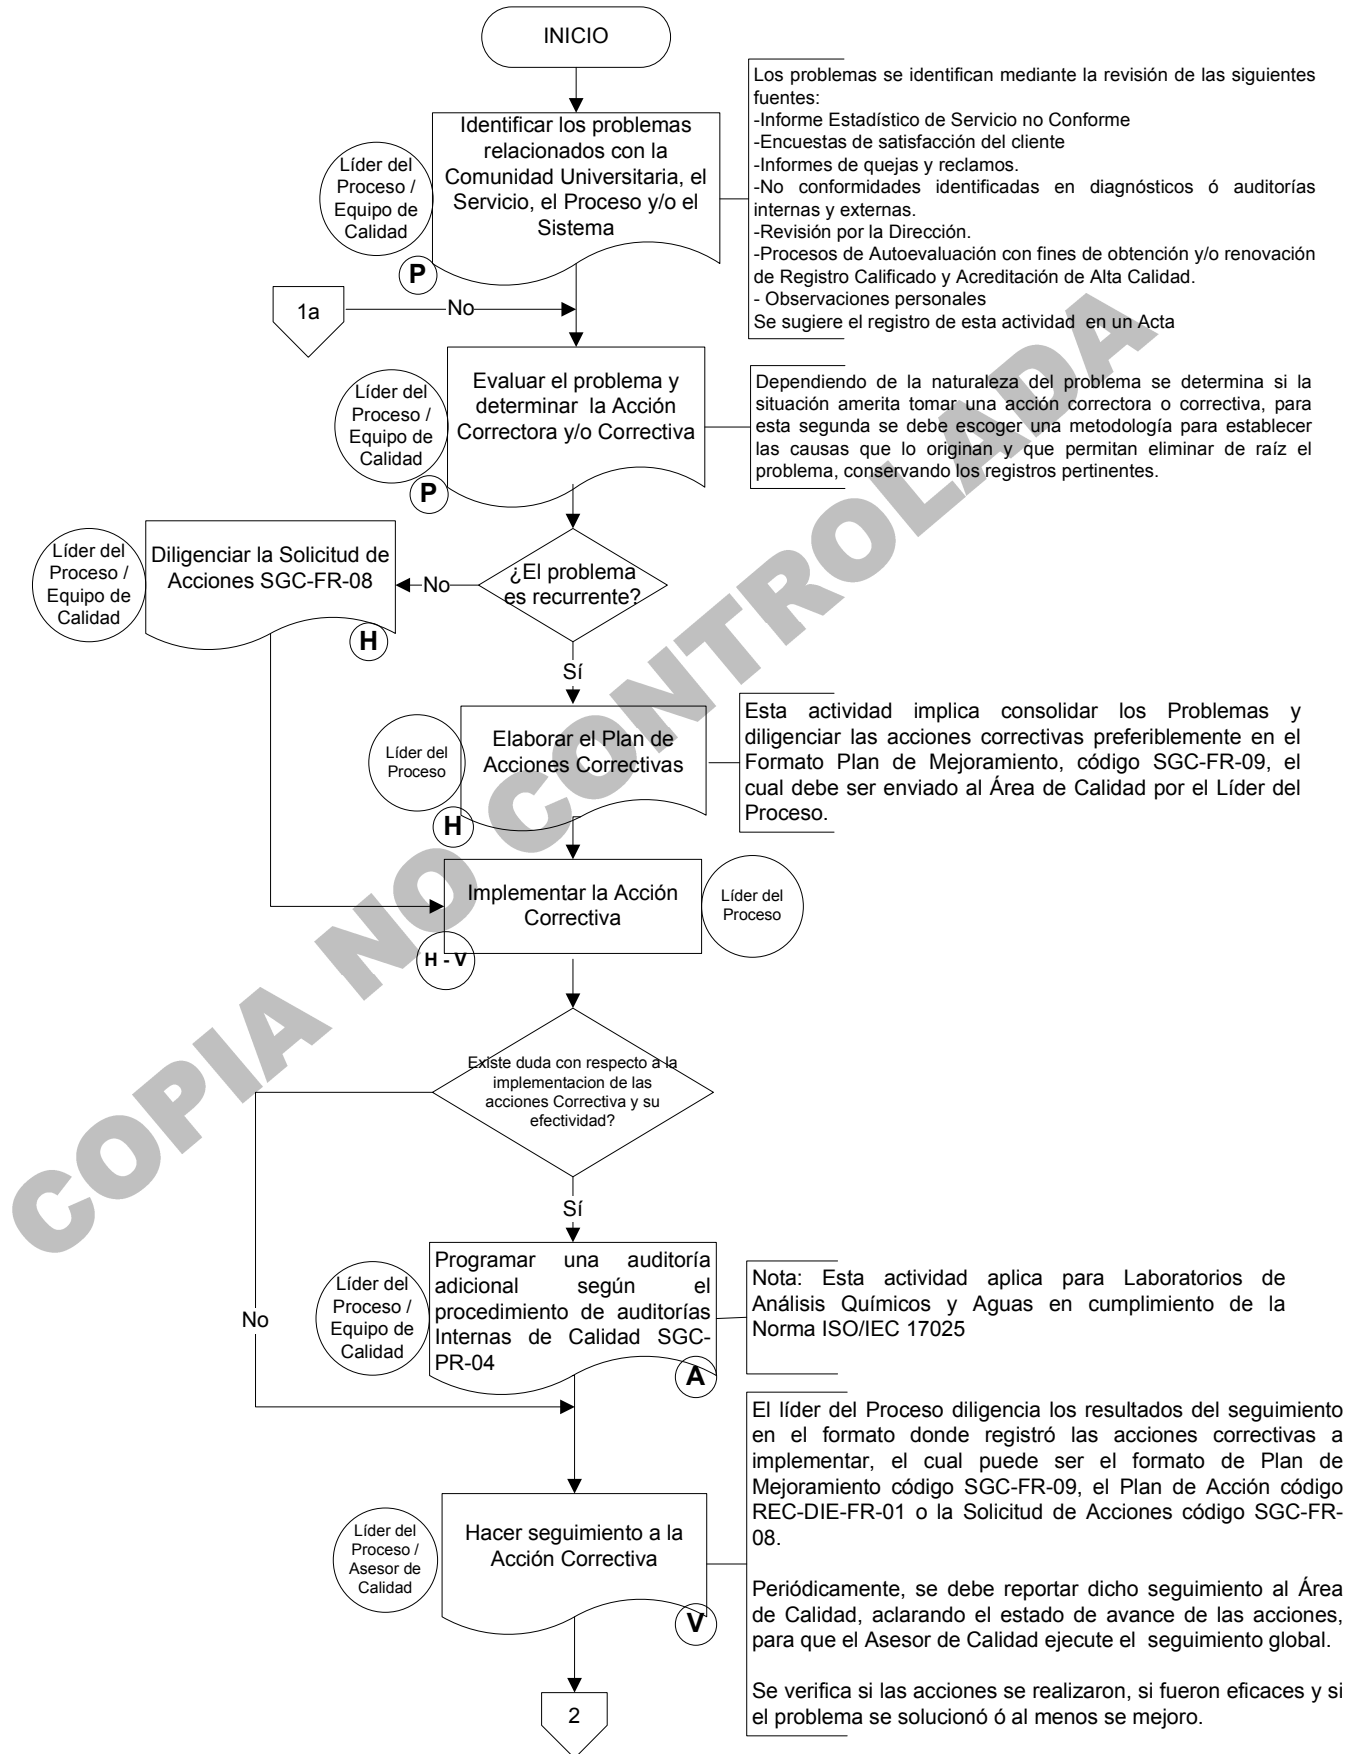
INICIO

Identificar los problemas relacionados con la Comunidad Universitaria, el Servicio, el Proceso y/o el Sistema

Líder del Proceso / Equipo de Calidad

P

Los problemas se identifican mediante la revisión de las siguientes fuentes:
-Informe Estadístico de Servicio no Conforme
-Encuestas de satisfacción del cliente
-Informes de quejas y reclamos.
-No conformidades identificadas en diagnósticos ó auditorías internas y externas.
-Revisión por la Dirección.
-Procesos de Autoevaluación con fines de obtención y/o renovación de Registro Calificado y Acreditación de Alta Calidad.
- Observaciones personales
Se sugiere el registro de esta actividad en un Acta

1a

No

Evaluar el problema y determinar la Acción Correctora y/o Correctiva

Líder del Proceso / Equipo de Calidad

P

Dependiendo de la naturaleza del problema se determina si la situación amerita tomar una acción correctora o correctiva, para esta segunda se debe escoger una metodología para establecer las causas que lo originan y que permitan eliminar de raíz el problema, conservando los registros pertinentes.

Líder del Proceso / Equipo de Calidad

Diligenciar la Solicitud de Acciones SGC-FR-08

H

No

¿El problema es recurrente?

Sí

Líder del Proceso

Elaborar el Plan de Acciones Correctivas

H

Esta actividad implica consolidar los Problemas y diligenciar las acciones correctivas preferiblemente en el Formato Plan de Mejoramiento, código SGC-FR-09, el cual debe ser enviado al Área de Calidad por el Líder del Proceso.

Implementar la Acción Correctiva

Líder del Proceso

H - V

Existe duda con respecto a la implementacion de las acciones Correctiva y su efectividad?

Sí

No

Líder del Proceso / Equipo de Calidad

Programar una auditoría adicional según el procedimiento de auditorías Internas de Calidad SGC-PR-04

A

Nota: Esta actividad aplica para Laboratorios de Análisis Químicos y Aguas en cumplimiento de la Norma ISO/IEC 17025

Líder del Proceso / Asesor de Calidad

Hacer seguimiento a la Acción Correctiva

V

El líder del Proceso diligencia los resultados del seguimiento en el formato donde registró las acciones correctivas a implementar, el cual puede ser el formato de Plan de Mejoramiento código SGC-FR-09, el Plan de Acción código REC-DIE-FR-01 o la Solicitud de Acciones código SGC-FR-08.

Periódicamente, se debe reportar dicho seguimiento al Área de Calidad, aclarando el estado de avance de las acciones, para que el Asesor de Calidad ejecute el seguimiento global.

Se verifica si las acciones se realizaron, si fueron eficaces y si el problema se solucionó ó al menos se mejoro.

2

COPIA NO CONTROLADA